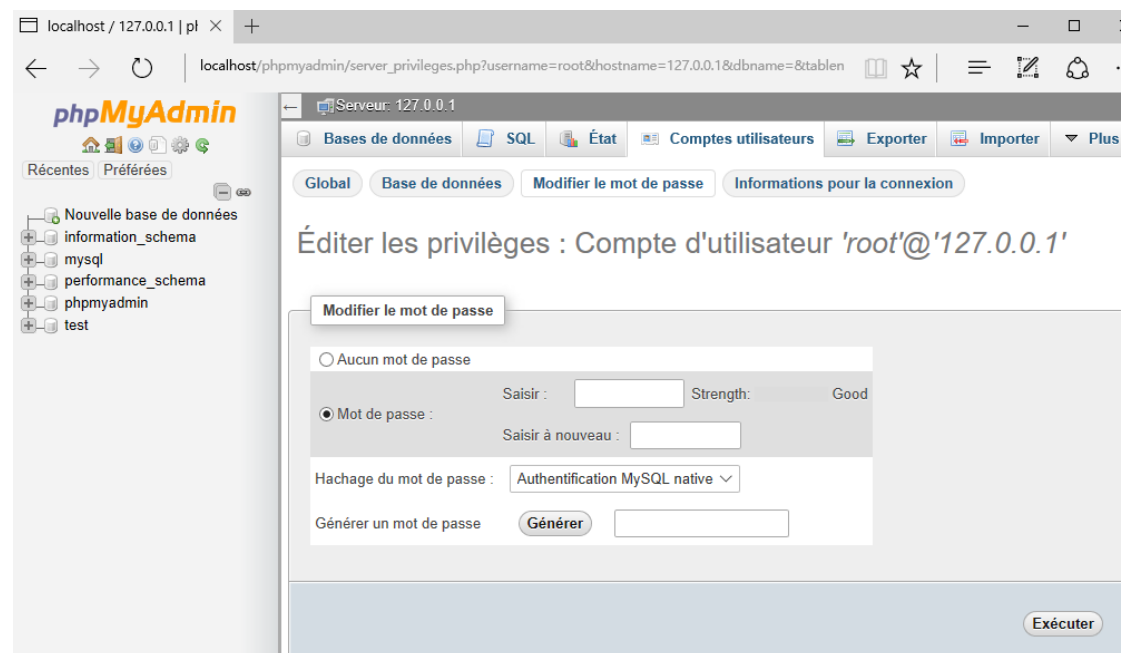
localhost / 127.0.0.1 | pl ×

localhost/phpmyadmin/server_privileges.php?username=root&hostname=127.0.0.1&dbname=&tablen

phpMyAdmin

Récentes Préférées

Nouvelle base de données
information_schema
mysql
performance_schema
phpmyadmin
test

Serveur: 127.0.0.1

Bases de données | SQL | État | Comptes utilisateurs | Exporter | Importer | Plus

Global | Base de données | Modifier le mot de passe | Informations pour la connexion

Éditer les privilèges : Compte d'utilisateur 'root'@'127.0.0.1'

Modifier le mot de passe

Aucun mot de passe

Mot de passe :

Saisir :

Strength: Good

Saisir à nouveau :

Hachage du mot de passe : Authentification MySQL native

Générer un mot de passe Générer

Exécuter